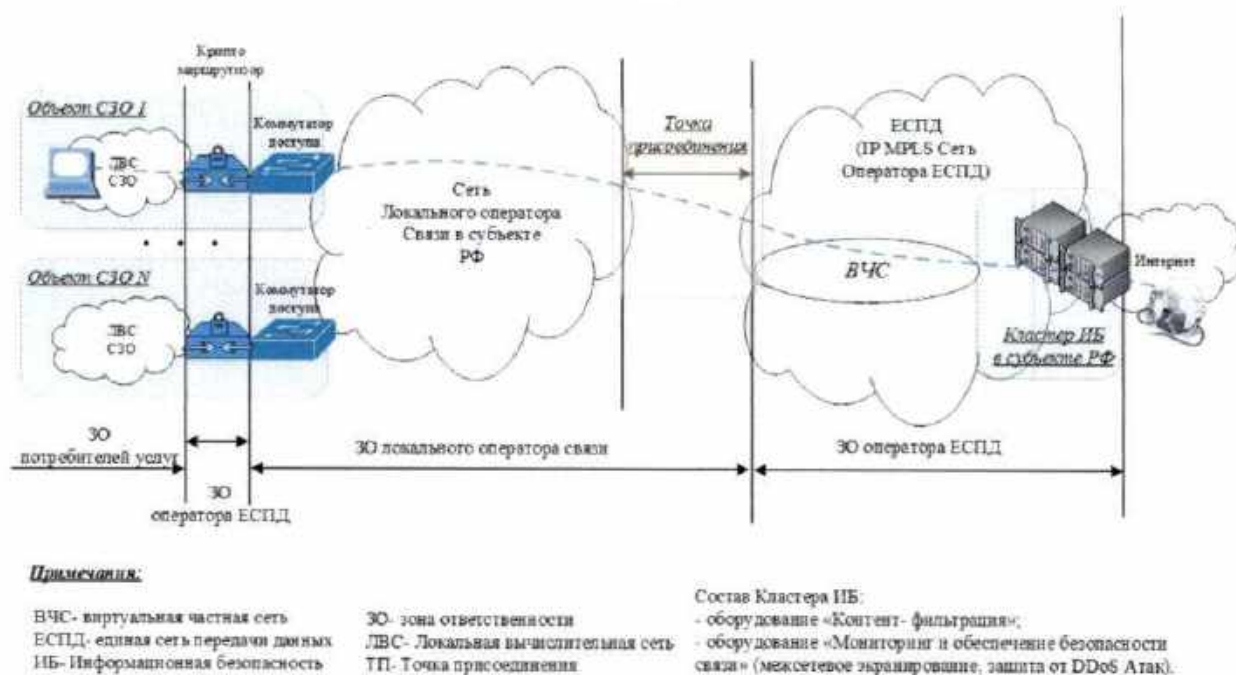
Крипто маршрутизатор

Объект СЗО 1

ЛВС СЗО

Коммутатор доступа

. . .

Объект СЗО N

ЛВС СЗО

Коммутатор доступа

Сеть Локального оператора Связи в субъекте РФ

Точка присоединения

ЕСПД (IP MPLS Сеть Оператора ЕСПД)

ВЧС

Интернет

Кластер ИБ в субъекте РФ

ЗО потребителей услуг

ЗО оператора ЕСПД

ЗО локального оператора связи

ЗО оператора ЕСПД

Примечания:

ВЧС- виртуальная частная сеть
ЕСПД- единая сеть передачи данных
ИБ- Информационная безопасность

ЗО- зона ответственности
ЛВС- Локальная вычислительная сеть
ТП- Точка присоединения

Состав Кластера ИБ:
- оборудование «Контент- фильтрация»;
- оборудование «Мониторинг и обеспечение безопасности связи» (межсетевое экранирование, защита от DDoS Атак).